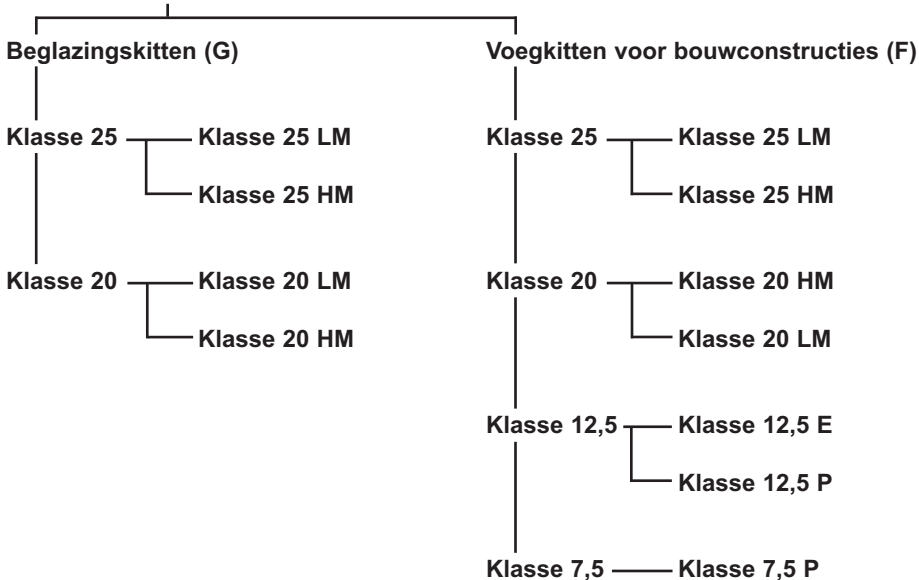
Beglazingskitten (G)

Klasse 25

Klasse 25 LM

Klasse 25 HM

Klasse 20

Klasse 20 LM

Klasse 20 HM

Voegkitten voor bouwconstructies (F)

Klasse 25

Klasse 25 LM

Klasse 25 HM

Klasse 20

Klasse 20 HM

Klasse 20 LM

Klasse 12,5

Klasse 12,5 E

Klasse 12,5 P

Klasse 7,5

Klasse 7,5 P